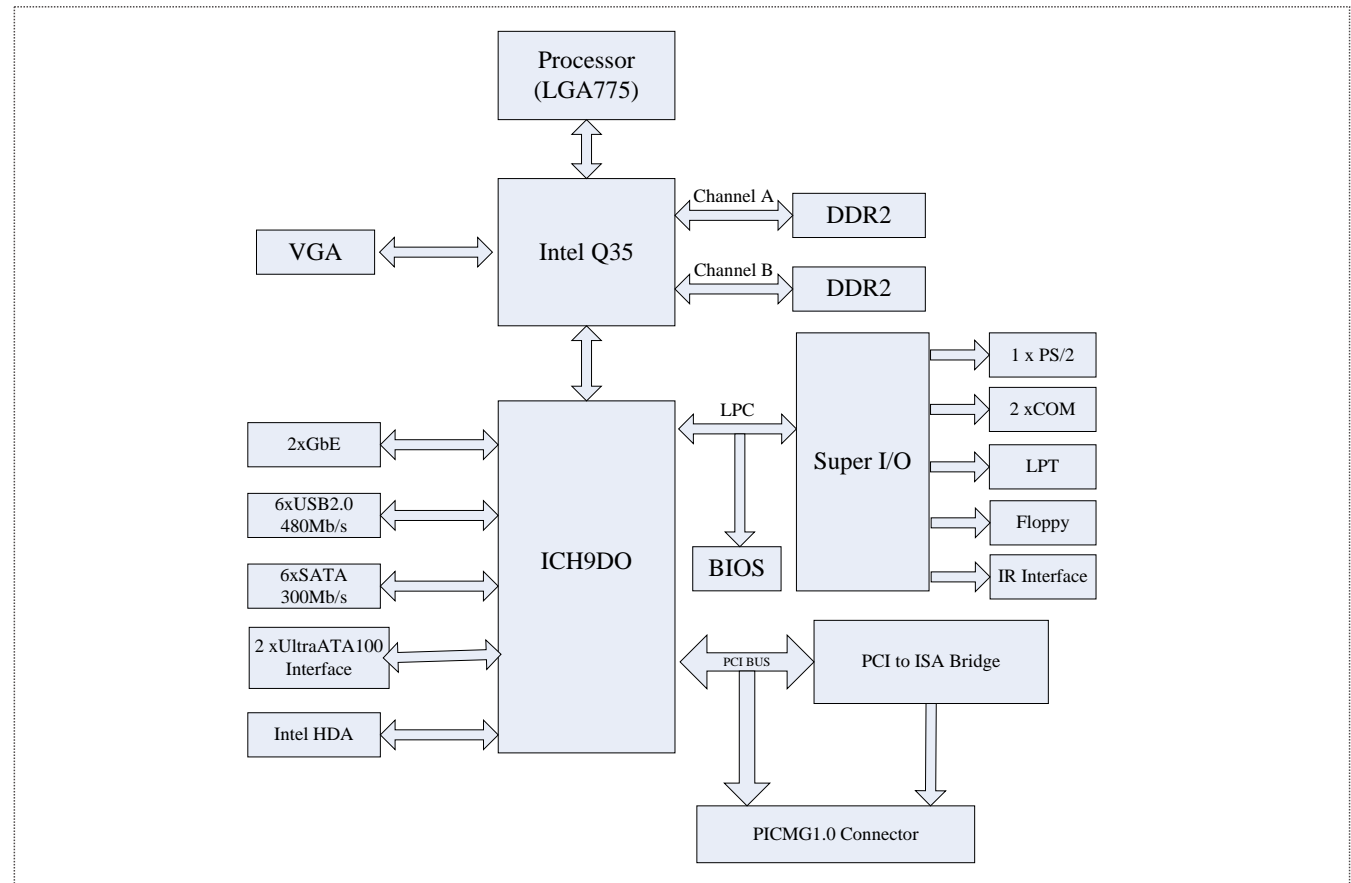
Processor
(LGA775)

Channel A

DDR2

VGA

Intel Q35

Channel B

DDR2

1 x PS/2

2 xCOM

LPC

2xGbE

Super I/O

LPT

6xUSB2.0
480Mb/s

Floppy

ICH9DO

6xSATA
300Mb/s

BIOS

IR Interface

2 xUltraATA100
Interface

PCI BUS

PCI to ISA Bridge

Intel HDA

PICMG1.0 Connector